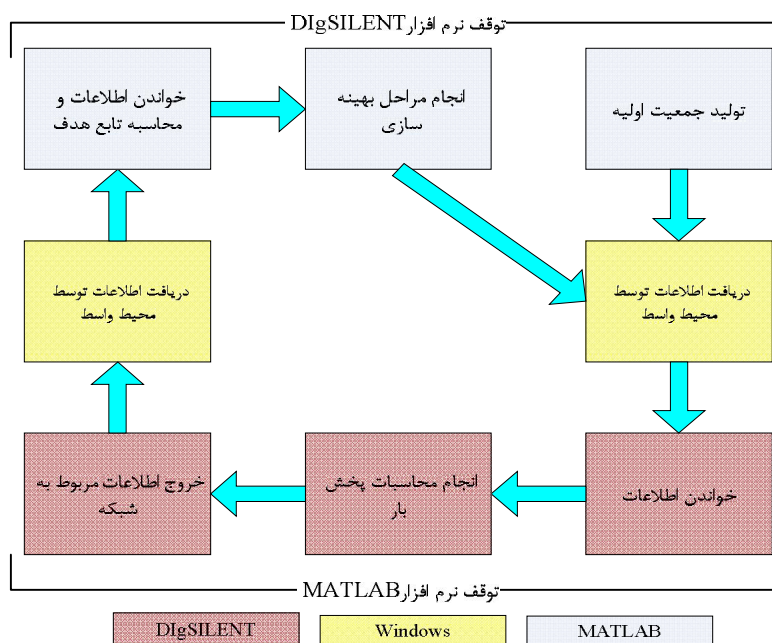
توقف نرم افزارDIgSILENT

تولید جمعیت اولیه

انجام مراحل بهینه سازی

خواندن اطلاعات و محاسبه تابع هدف

دریافت اطلاعات توسط محیط واسط

دریافت اطلاعات توسط محیط واسط

خواندن اطلاعات

انجام محاسبات پخش بار

خروج اطلاعات مربوط به شبکه

توقف نرم افزارMATLAB

DIgSILENT

Windows

MATLAB